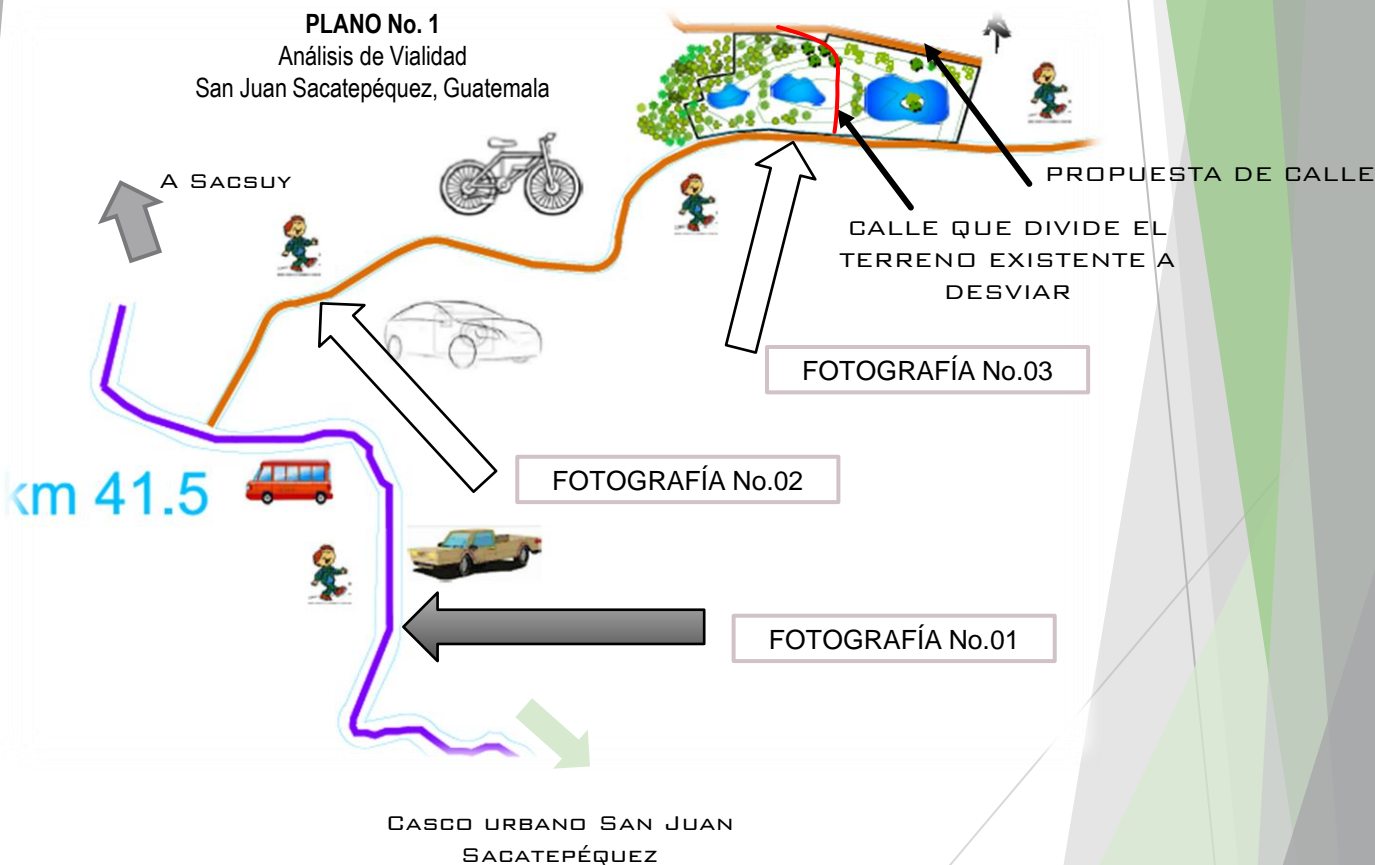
PLANO No. 1
Análisis de Vialidad
San Juan Sacatepéquez, Guatemala

A Sacsuy

PROPUESTA DE CALLE

CALLE QUE DIVIDE EL TERRENO EXISTENTE A DESVIAR

FOTOGRAFÍA No.03

km 41.5

FOTOGRAFÍA No.02

FOTOGRAFÍA No.01

Casco urbano San Juan Sacatepéquez